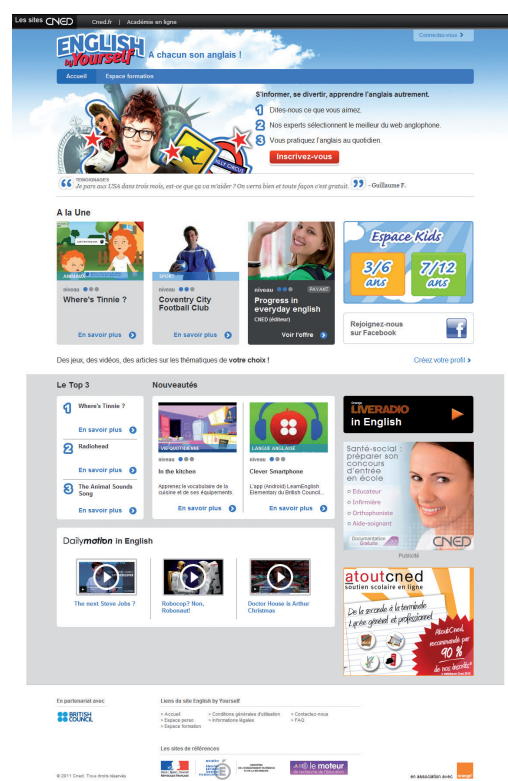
Les sites CNED | Cned.fr | Académie en ligne

Connectez-vous

ENGLISH by Yourself

A chacun son anglais !

Accueil | Espace formation

S'informer, se divertir, apprendre l'anglais autrement.

1 Dites-nous ce que vous aimez.

2 Nos experts sélectionnent le meilleur du web anglophone.

3 Vous pratiquez l'anglais au quotidien.

Inscrivez-vous

TEMOIGNAGES
« Je pars aux USA dans trois mois, est-ce que ça va m'aider ? On verra bien et toute façon c'est gratuit. » - Guillaume F.

A la Une

ANIMAUX
niveau
Where's Tinnie ?
En savoir plus

SPORT
niveau
Coventry City Football Club
En savoir plus

niveau PAYANT
Progress in everyday english
CNED (éditeur)
Voir l'offre

Espace Kids
3/6 ans
7/12 ans

Rejoignez-nous sur Facebook

Des jeux, des vidéos, des articles sur les thématiques de votre choix !

Créez votre profil

Le Top 3

1 Where's Tinnie ?
En savoir plus

2 Radiohead
En savoir plus

3 The Animal Sounds Song
En savoir plus

Nouveautés

VIE QUOTIDIENNE
niveau
In the kitchen
Apprenez le vocabulaire de la cuisine et de ses équipements
En savoir plus

LANGUE ANGLAISE
niveau
Clever Smartphone
L'app (Android) LearnEnglish Elementary du British Council...
En savoir plus

Orange LIVERADIO in English

Santé-social : préparer son concours d'entrée en ligne
Educateur
Infirmière
Orthophoniste
Aide-soignant
Documentation Gratuite
CNED
Publicité

Dailymotion in English

The next Steve Jobs ?

Robocop? Non, Robonaut!

Doctor House is Arthur Christmas

atoutcned
soutien scolaire en ligne
De la seconde à la terminale
Lycée général et professionnel
AtoutCned, recommandé par 90 % de nos inscrits*

En partenariat avec
BRITISH COUNCIL

Liens du site English by Yourself
> Accueil
> Espace perso
> Espace formation
> Conditions générales d'utilisation
> Informations légales
> Contactez-nous
> FAQ

Les sites de références

le moteur de recherche de l'éducation

© 2011 Cned. Tous droits réservés

en association avec orange